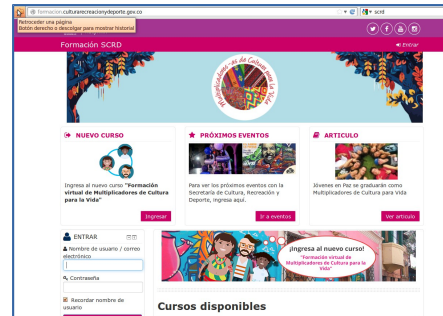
formacion.culturarecreacionydeporte.gov.co
Retroceder una página
Botón derecho o deslizar para mostrar historial
scrd
Formación SCRD
Entrar
Multiplicadores de Cultura para la Vida
NUEVO CURSO
Ingresa al nuevo curso "Formación virtual de Multiplicadores de Cultura para la Vida"
Ingresar
PRÓXIMOS EVENTOS
Para ver los próximos eventos con la Secretaría de Cultura, Recreación y Deporte, ingresa aquí.
Ir a eventos
ARTICULO
Jóvenes en Paz se graduarán como Multiplicadores de Cultura para Vida
Ver artículo
ENTRAR
Nombre de usuario / correo electrónico
Contraseña
Recordar nombre de usuario
¡Ingresa al nuevo curso!
"Formación virtual de Multiplicadores de Cultura para la Vida"
Cursos disponibles